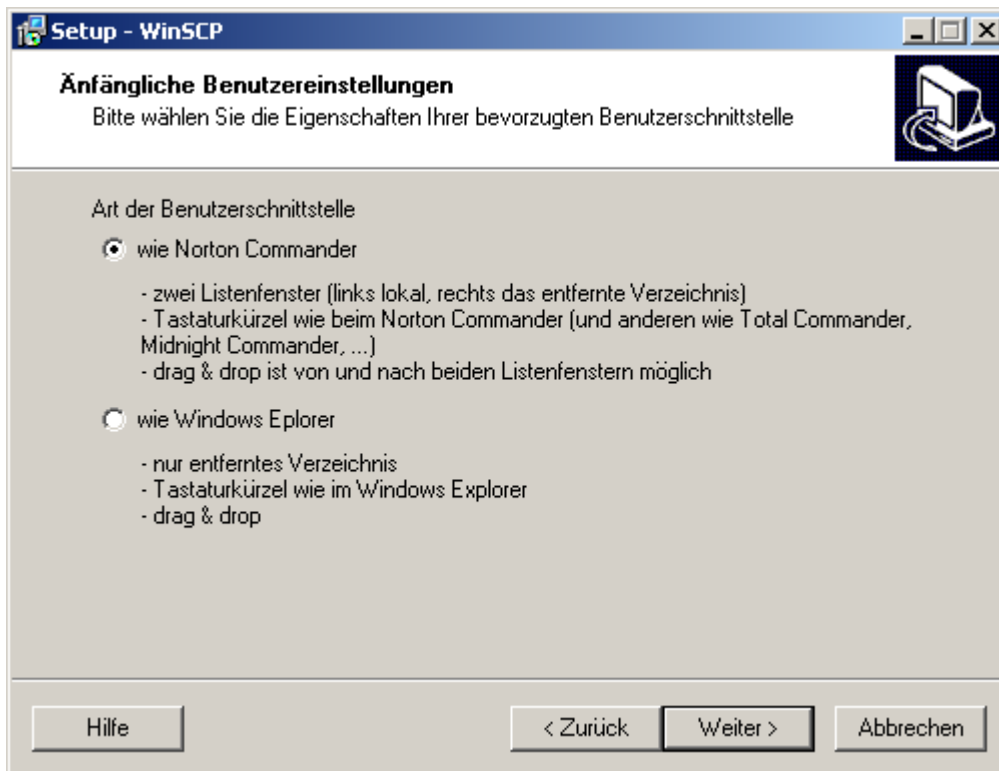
Setup - WinSCP

Änfängliche Benutzereinstellungen

Bitte wählen Sie die Eigenschaften Ihrer bevorzugten Benutzerschnittstelle

Art der Benutzerschnittstelle

wie Norton Commander

- zwei Listenfenster (links lokal, rechts das entfernte Verzeichnis)
- Tastaturkürzel wie beim Norton Commander (und anderen wie Total Commander, Midnight Commander, ...)
- drag & drop ist von und nach beiden Listenfenstern möglich

wie Windows Eplorer

- nur entferntes Verzeichnis
- Tastaturkürzel wie im Windows Explorer
- drag & drop

Hilfe

< Zurück

Weiter >

Abbrechen